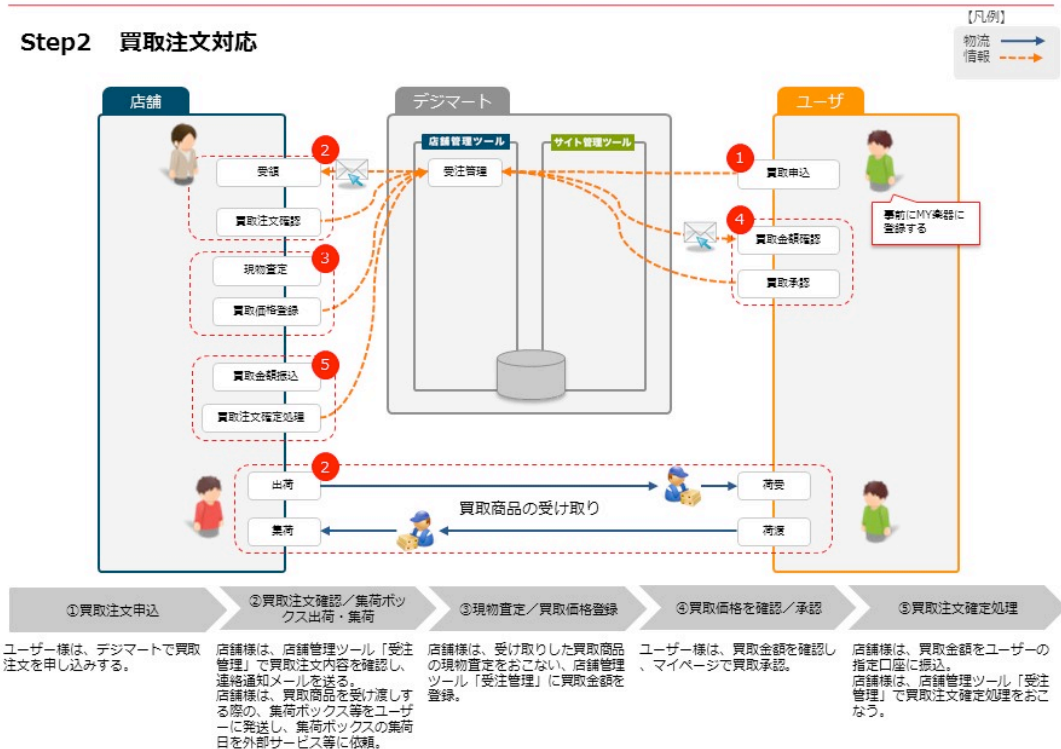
Step2　買取注文対応

【凡例】
物流
情報

店舗

デジマート

ユーザ

店舗管理ツール

サイト管理ツール

2
受領
買取注文確認

3
現物査定
買取価格登録

5
買取金額振込
買取注文確定処理

受注管理

1
買取申込

事前にMY楽器に登録する

4
買取金額確認
買取承認

2
出荷
集荷

買取商品の受け取り

荷受
荷渡

①買取注文申込

ユーザー様は、デジマートで買取注文を申し込みする。

②買取注文確認／集荷ボックス出荷・集荷

店舗様は、店舗管理ツール「受注管理」で買取注文内容を確認し、連絡通知メールを送る。
店舗様は、買取商品を受け渡しする際の、集荷ボックス等をユーザーに発送し、集荷ボックスの集荷日を外部サービス等に依頼。

③現物査定／買取価格登録

店舗様は、受け取りした買取商品の現物査定をおこない、店舗管理ツール「受注管理」に買取金額を登録。

④買取価格を確認／承認

ユーザー様は、買取金額を確認し、マイページで買取承認。

⑤買取注文確定処理

店舗様は、買取金額をユーザーの指定口座に振込。
店舗様は、店舗管理ツール「受注管理」で買取注文確定処理をおこなう。